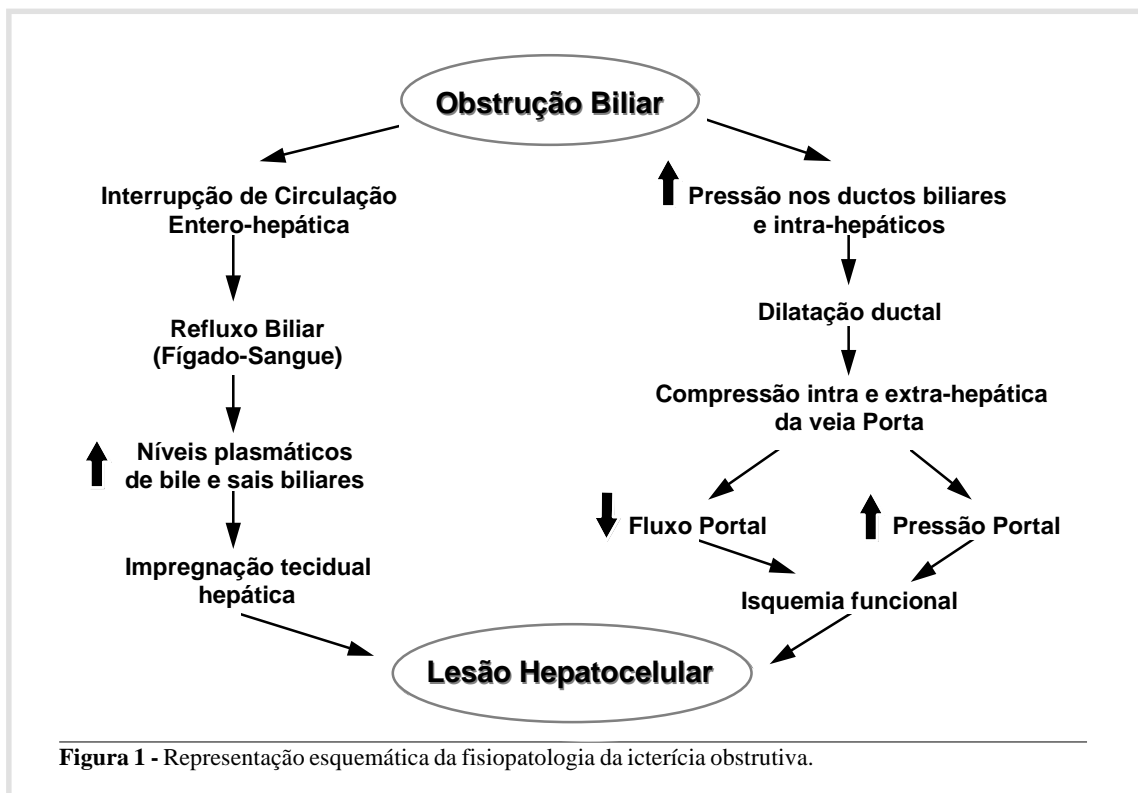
Obstrução Biliar

Interrupção de Circulação Entero-hepática

Refluxo Biliar (Fígado-Sangue)

Níveis plasmáticos de bile e sais biliares

Impregnação tecidual hepática

Pressão nos ductos biliares e intra-hepáticos

Dilatação ductal

Compressão intra e extra-hepática da veia Porta

Fluxo Portal

Pressão Portal

Isquemia funcional

Lesão Hepatocelular

**Figura 1 -** Representação esquemática da fisiopatologia da icterícia obstrutiva.